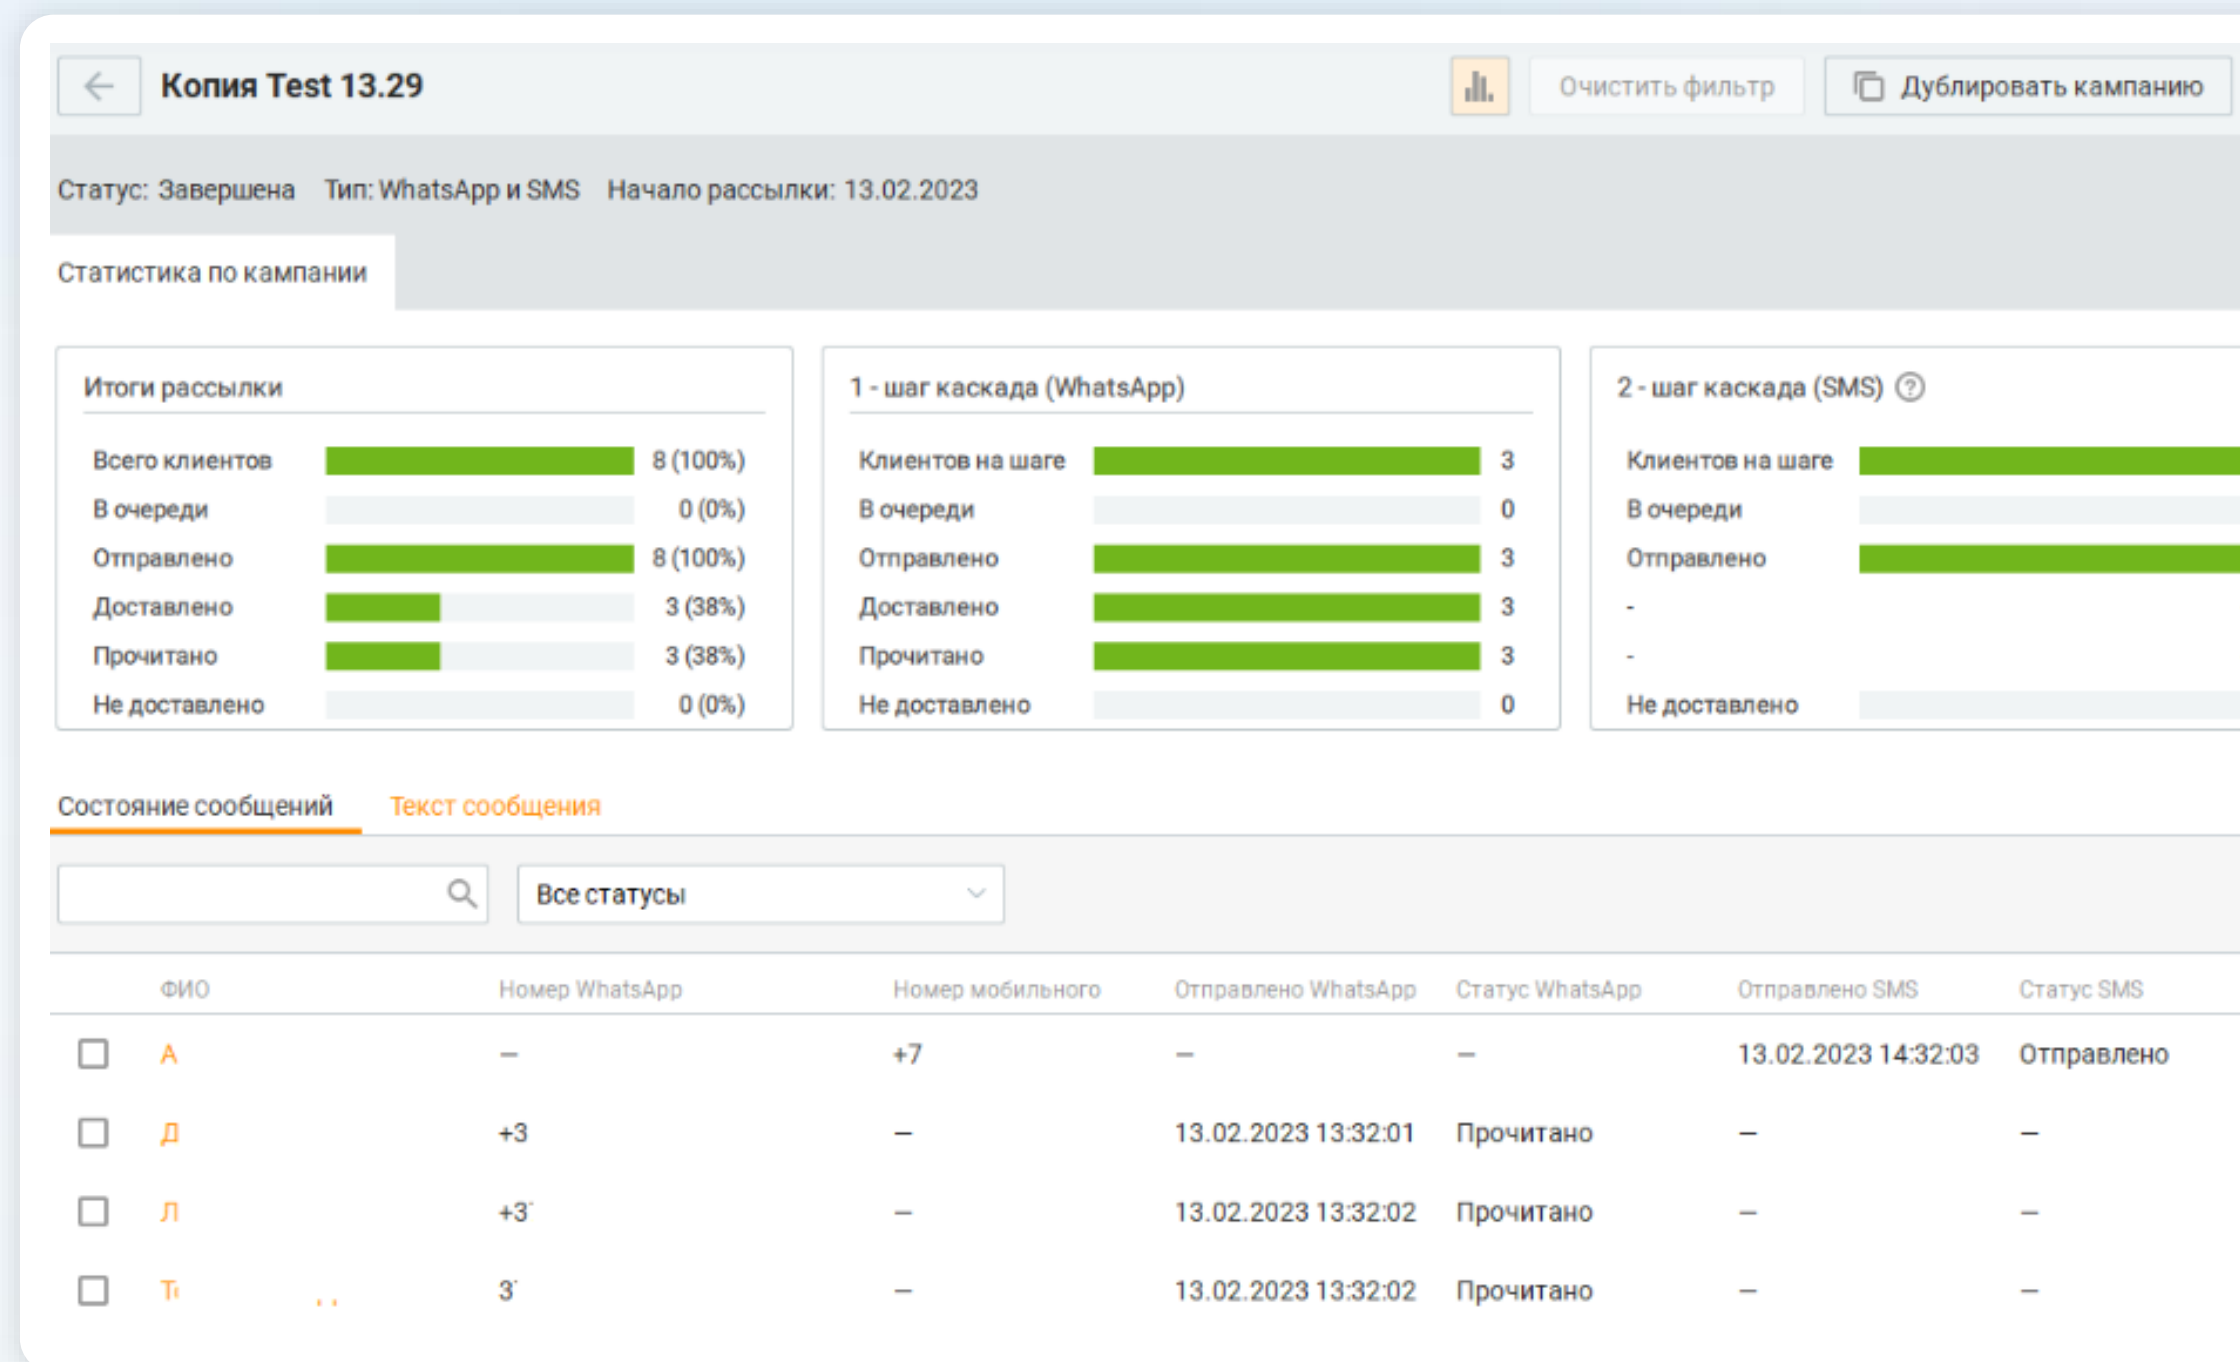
Копия Test 13.29

Очистить фильтр

Дублировать кампанию

Статус: Завершена Тип: WhatsApp и SMS Начало рассылки: 13.02.2023

Статистика по кампании

Итоги рассылки

| | |
|---|---|
| Всего клиентов | 8 (100%) |
| В очереди | 0 (0%) |
| Отправлено | 8 (100%) |
| Доставлено | 3 (38%) |
| Прочитано | 3 (38%) |
| Не доставлено | 0 (0%) |

1 - шаг каскада (WhatsApp)

| | |
|---|---|
| Клиентов на шаге | 3 |
| В очереди | 0 |
| Отправлено | 3 |
| Доставлено | 3 |
| Прочитано | 3 |
| Не доставлено | 0 |

2 - шаг каскада (SMS) ?

Клиентов на шаге
В очереди
Отправлено
-
-
Не доставлено

Состояние сообщений Текст сообщения

Все статусы

| | ФИО | Номер WhatsApp | Номер мобильного | Отправлено WhatsApp | Статус WhatsApp | Отправлено SMS | Статус SMS |
|---|---|---|---|---|---|---|---|
| | А | – | +7 | – | – | 13.02.2023 14:32:03 | Отправлено |
| | Д | +3 | – | 13.02.2023 13:32:01 | Прочитано | – | – |
| | Л | +3 | – | 13.02.2023 13:32:02 | Прочитано | – | – |
| | T | 3 | – | 13.02.2023 13:32:02 | Прочитано | – | – |